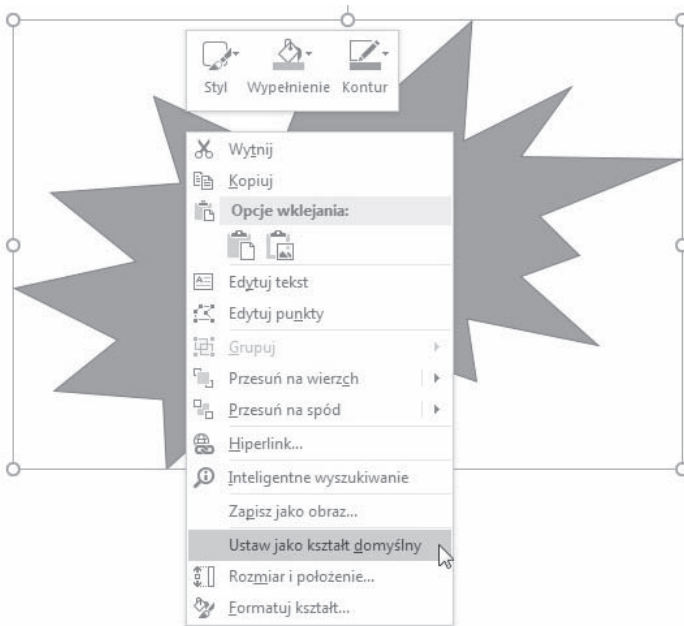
Styl Wypełnienie Kontur

Wytnij
Kopiuj
Opcje wklejania:
Edytuj tekst
Edytuj punkty
Grupuj
Przesuń na wierzch
Przesuń na spód
Hiperlink...
Inteligentne wyszukiwanie
Zapisz jako obraz...
Ustaw jako kształt domyślny
Rozmiar i położenie...
Formatuj kształt...